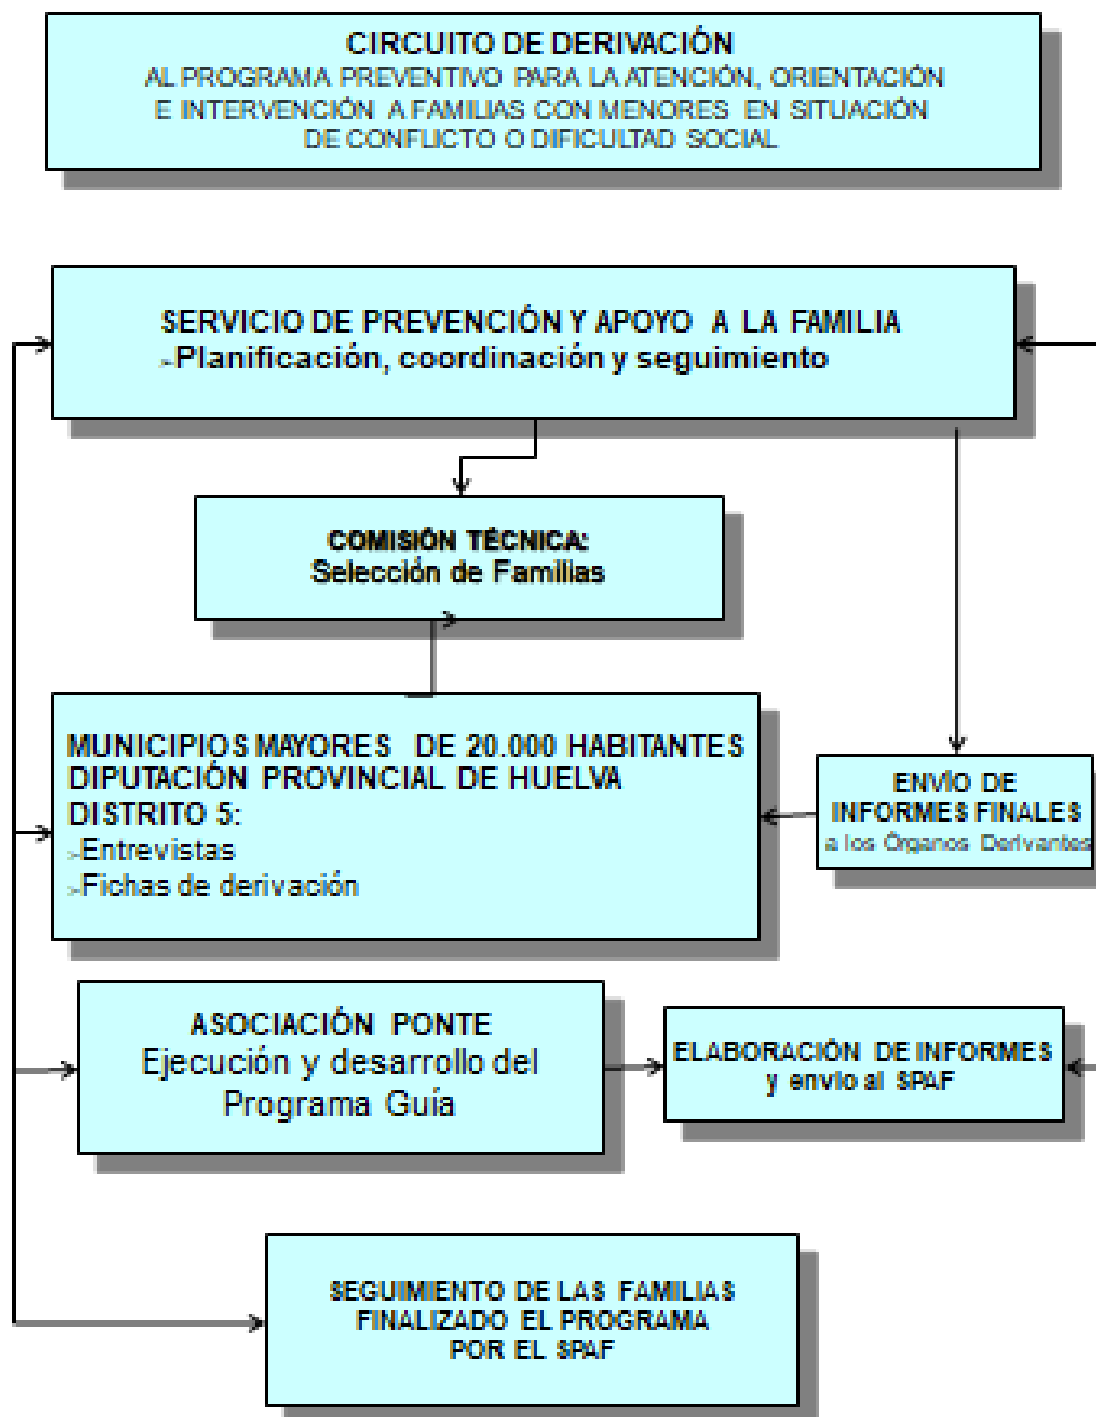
CIRCUITO DE DERIVACIÓN
AL PROGRAMA PREVENTIVO PARA LA ATENCIÓN, ORIENTACIÓN E INTERVENCIÓN A FAMILIAS CON MENORES EN SITUACIÓN DE CONFLICTO O DIFICULTAD SOCIAL

SERVICIO DE PREVENCIÓN Y APOYO A LA FAMILIA
-Planificación, coordinación y seguimiento

COMISIÓN TÉCNICA:
Selección de Familias

MUNICIPIOS MAYORES DE 20.000 HABITANTES
DIPUTACIÓN PROVINCIAL DE HUELVA
DISTRITO 5:
-Entrevistas
-Fichas de derivación

ENVÍO DE INFORMES FINALES
a los Órganos Derivantes

ASOCIACIÓN PONTE
Ejecución y desarrollo del Programa Guía

ELABORACIÓN DE INFORMES y envío al SPAF

SEGUIMIENTO DE LAS FAMILIAS FINALIZADO EL PROGRAMA POR EL SPAF